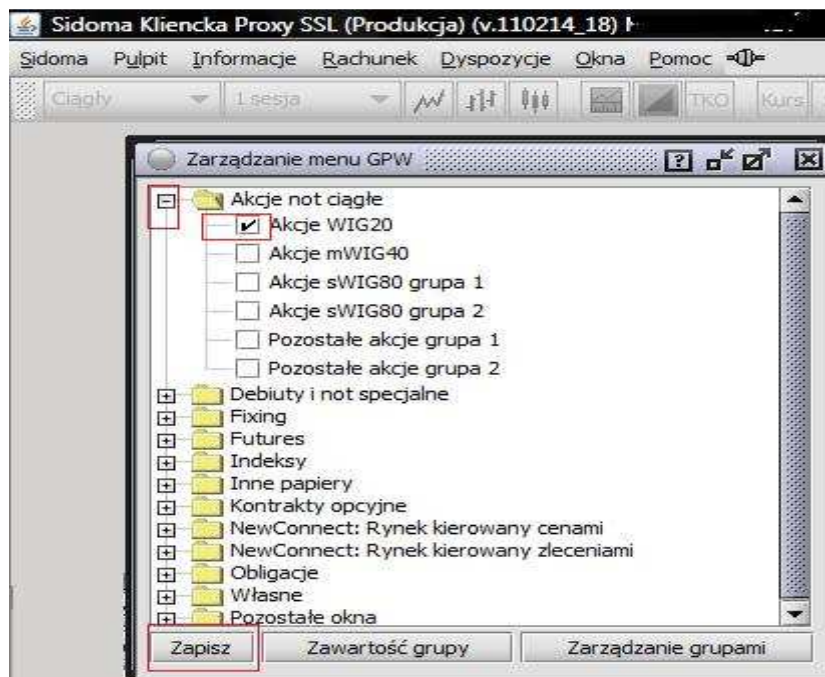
Sidoma Kliencka Proxy SSL (Produkcja) (v.110214_18) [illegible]

Sidoma Pulpit Informacje Rachunek Dyspozycje Okna Pomoc

Ciągły 1 sesja TKO Kurs

Zarządzanie menu GPW

Akcje not ciągłe
Akcje WIG20
Akcje mWIG40
Akcje sWIG80 grupa 1
Akcje sWIG80 grupa 2
Pozostałe akcje grupa 1
Pozostałe akcje grupa 2
Debiuty i not specjalne
Fixing
Futures
Indeksy
Inne papiery
Kontrakty opcyjne
NewConnect: Rynek kierowany cenami
NewConnect: Rynek kierowany zleceniami
Obligacje
Własne
Pozostałe okna

Zapisz | Zawartość grupy | Zarządzanie grupami